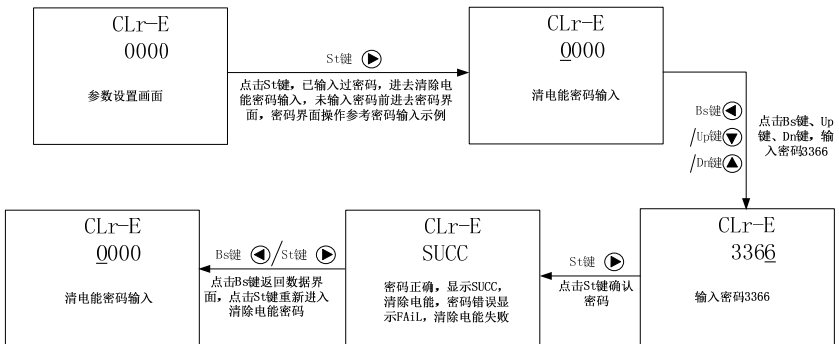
CLr-E
0000

参数设置画面

St键

点击St键，已输入过密码，进去清除电能密码输入，未输入密码前进去密码界面，密码界面操作参考密码输入示例

CLr-E
0000

清电能密码输入

Bs键
/Up键
/Dn键

点击Bs键、Up键、Dn键，输入密码3366

CLr-E
3366

输入密码3366

St键

点击St键确认密码

CLr-E
SUCC

密码正确，显示SUCC，清除电能，密码错误显示FAiL，清除电能失败

Bs键 /St键

点击Bs键返回数据界面，点击St键重新进入清除电能密码

CLr-E
0000

清电能密码输入